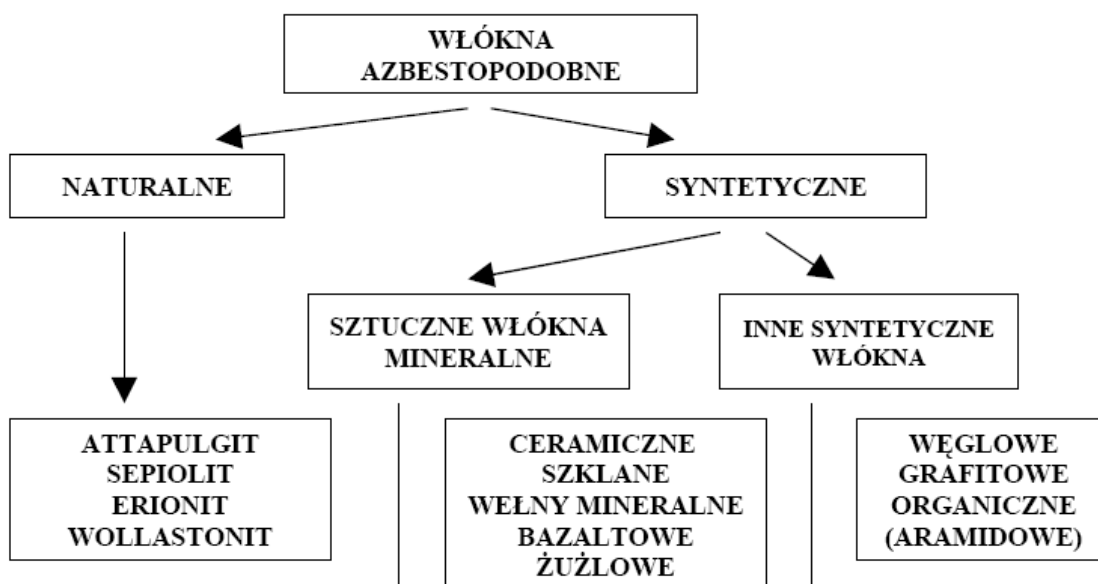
WŁÓKNA AZBESTOPODOBNE

NATURALNE

SYNTETYCZNE

SZTUCZNE WŁÓKNA MINERALNE

INNE SYNTETYCZNE WŁÓKNA

ATTAPULGIT
SEPIOLIT
ERIONIT
WOLLASTONIT

CERAMICZNE
SZKLANE
WEŁNY MINERALNE
BAZALTOWE
ŻUŻLOWE

WĘGLOWE
GRAFITOWE
ORGANICZNE
(ARAMIDOWE)